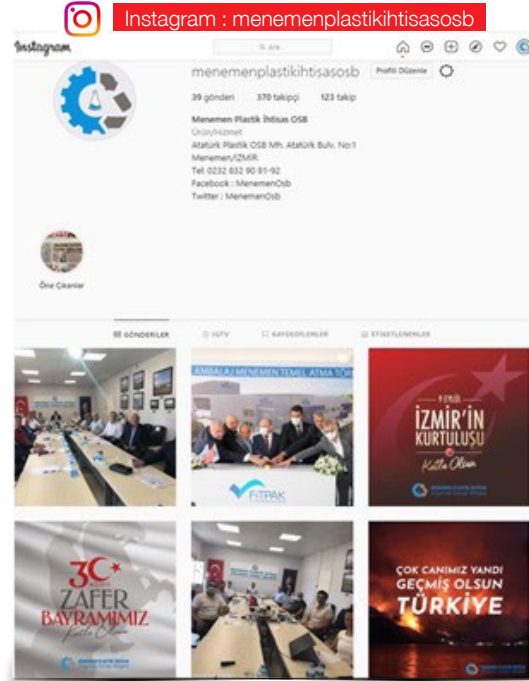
Instagram : menemenplastikihtisasosb

Instagram

Ara

menemenplastikihtisasosb Profili Düzenle

39 gönderi 370 takipçi 123 takip

Menemen Plastik İhtisas OSB
Ürün/Hizmet
Atatürk Plastik OSB Mh. Atatürk Bulv. No:1
Menemen/İZMİR
Tel: 0232 832 90 91-92
Facebook : MenemenOsb
Twitter : MenemenOsb

Öne Çıkanlar

GÖNDERİLER IGTV KAYDEDİLENLER ETİKETLENENLER

AMBALAJ MENEMEN TEMEL ATMA TÖR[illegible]

FITPAK

9 EYLÜL
İZMİR'İN KURTULUŞU
Kutlu Olsun

30 ZAFER BAYRAMIMIZ
Kutlu Olsun

ÇOK CANIMIZ YANDI
GEÇMİŞ OLSUN
TÜRKİYE